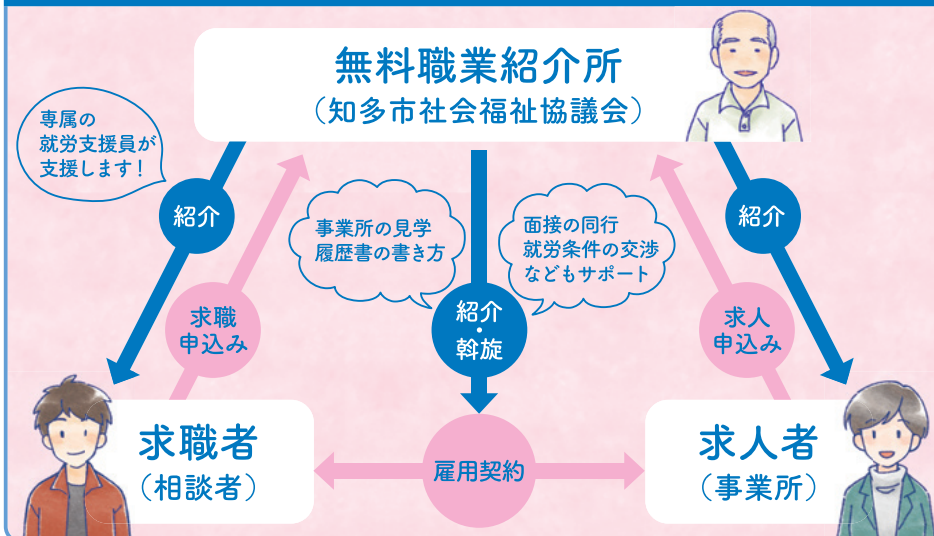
無料職業紹介所
（知多市社会福祉協議会）

専属の
就労支援員が
支援します！

紹介

求職
申込み

事業所の見学
履歴書の書き方

紹介
・
斡旋

面接の同行
就労条件の交渉
などもサポート

紹介

求人
申込み

求職者
（相談者）

雇用契約

求人者
（事業所）